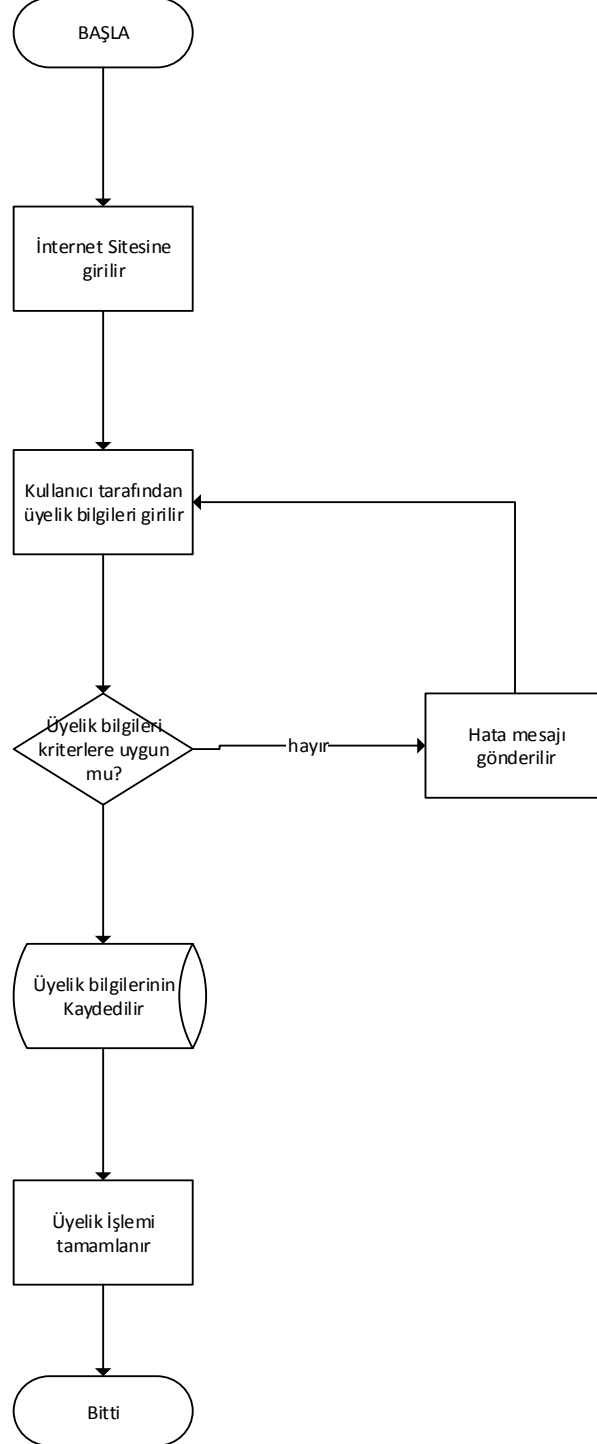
BAŞLA

İnternet Sitesine girilir

Kullanıcı tarafından üyelik bilgileri girilir

Üyelik bilgileri kriterlere uygun mu?

hayır

Hata mesajı gönderilir

Üyelik bilgilerinin Kaydedilir

Üyelik İşlemi tamamlanır

Bitti